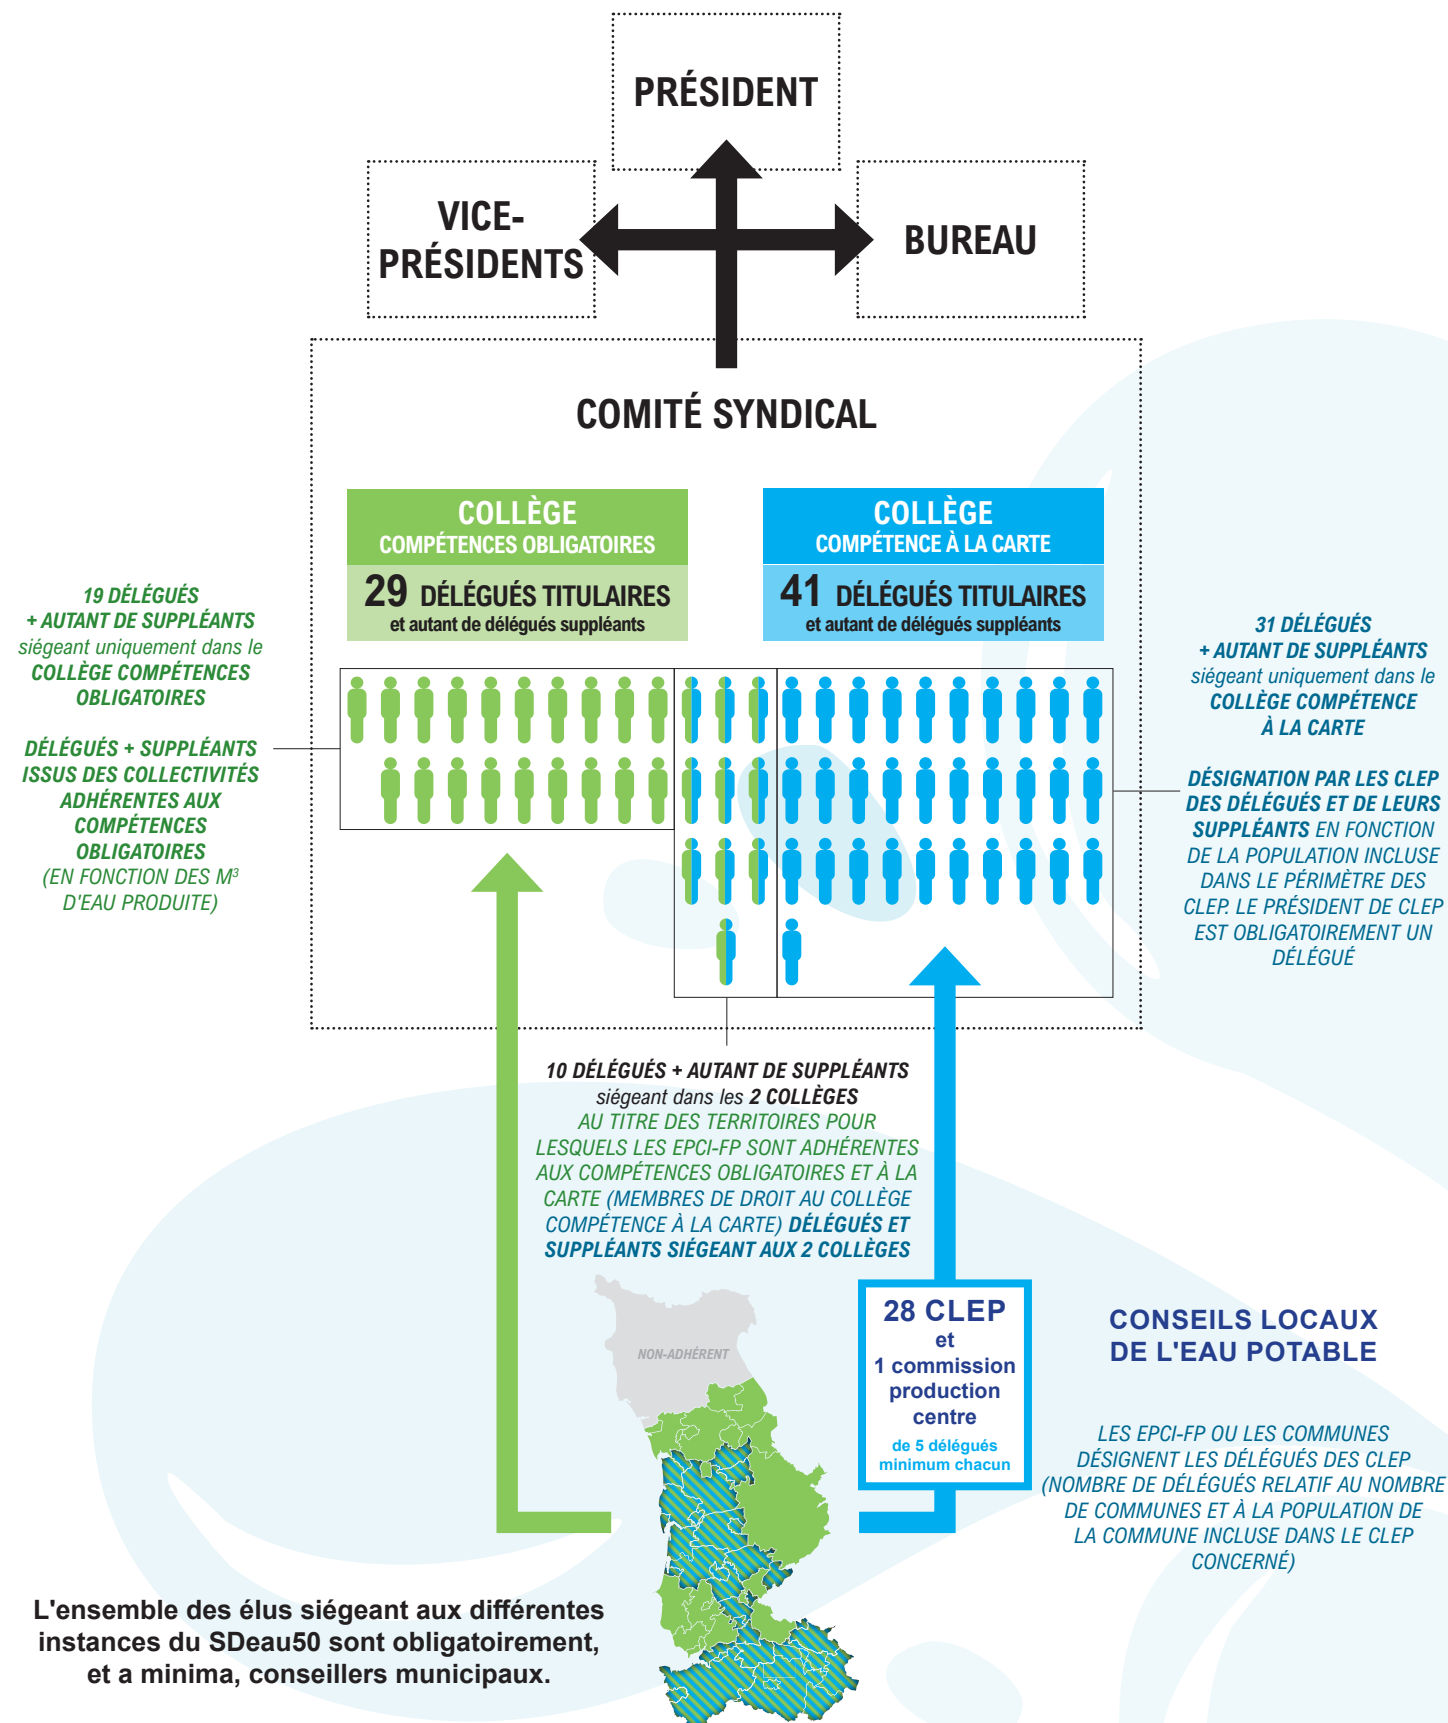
PRÉSIDENT

VICE-PRÉSIDENTS

BUREAU

COMITÉ SYNDICAL

COLLÈGE
COMPÉTENCES OBLIGATOIRES
29 DÉLÉGUÉS TITULAIRES
et autant de délégués suppléants

COLLÈGE
COMPÉTENCE À LA CARTE
41 DÉLÉGUÉS TITULAIRES
et autant de délégués suppléants

19 DÉLÉGUÉS
+ AUTANT DE SUPPLÉANTS
siégeant uniquement dans le
COLLÈGE COMPÉTENCES OBLIGATOIRES

DÉLÉGUÉS + SUPPLÉANTS ISSUS DES COLLECTIVITÉS ADHÉRENTES AUX COMPÉTENCES OBLIGATOIRES
(EN FONCTION DES M³ D'EAU PRODUITE)

31 DÉLÉGUÉS
+ AUTANT DE SUPPLÉANTS
siégeant uniquement dans le
COLLÈGE COMPÉTENCE À LA CARTE

DÉSIGNATION PAR LES CLEP DES DÉLÉGUÉS ET DE LEURS SUPPLÉANTS EN FONCTION DE LA POPULATION INCLUSE DANS LE PÉRIMÈTRE DES CLEP. LE PRÉSIDENT DE CLEP EST OBLIGATOIREMENT UN DÉLÉGUÉ

10 DÉLÉGUÉS + AUTANT DE SUPPLÉANTS
siégeant dans les 2 COLLÈGES
AU TITRE DES TERRITOIRES POUR LESQUELS LES EPCI-FP SONT ADHÉRENTES AUX COMPÉTENCES OBLIGATOIRES ET À LA CARTE (MEMBRES DE DROIT AU COLLÈGE COMPÉTENCE À LA CARTE) DÉLÉGUÉS ET SUPPLÉANTS SIÉGEANT AUX 2 COLLÈGES

NON-ADHÉRENT

28 CLEP
et
1 commission production centre
de 5 délégués minimum chacun

CONSEILS LOCAUX DE L'EAU POTABLE

LES EPCI-FP OU LES COMMUNES DÉSIGNENT LES DÉLÉGUÉS DES CLEP (NOMBRE DE DÉLÉGUÉS RELATIF AU NOMBRE DE COMMUNES ET À LA POPULATION DE LA COMMUNE INCLUSE DANS LE CLEP CONCERNÉ)

L'ensemble des élus siégeant aux différentes instances du SDeau50 sont obligatoirement, et a minima, conseillers municipaux.